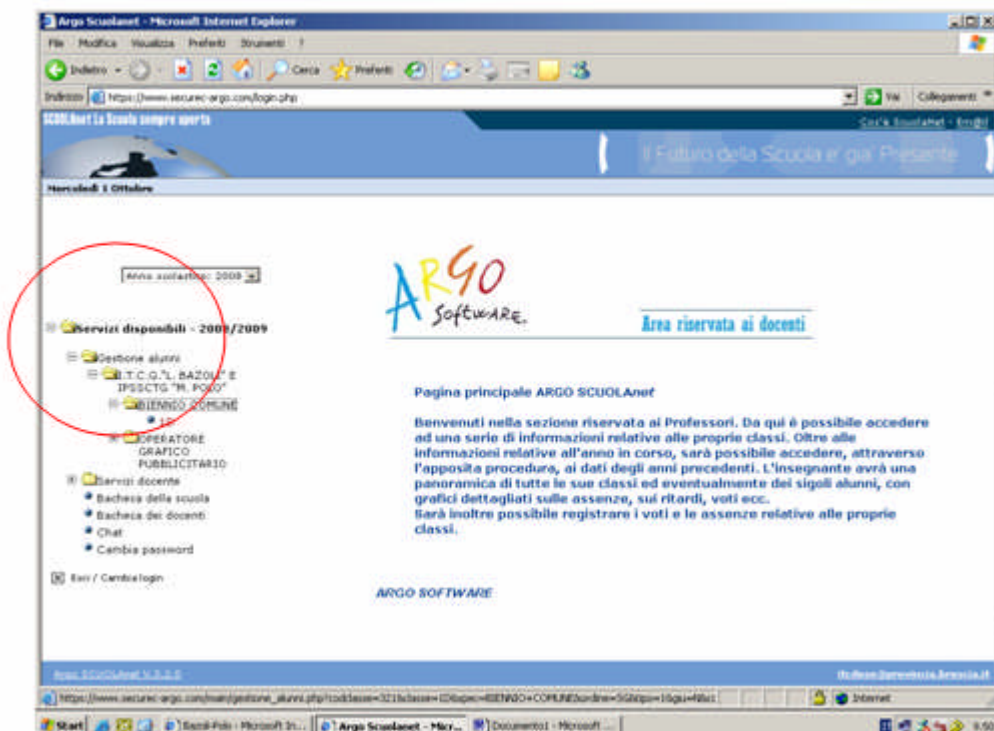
Argo Scuolanet - Microsoft Internet Explorer

File Modifica Visualizza Preferiti Strumenti ?

Indietro Cerca Preferiti

Indirizzo https://www.securec-argo.com/login.php Vai Collegamenti

SCUOLAnet La Scuola sempre aperta

Cos'è ScuolaNet - Em@il

Il Futuro della Scuola e' già Presente

Mercoledì 1 Ottobre

Anno scolastico: 2008

Servizi disponibili - 2008/2009

Gestione alunni

I.T.C.G."L. BAZOLI" E IPSSCTG "M. POLO"

BIENNIO COMUNE

1D

OPERATORE GRAFICO PUBBLICITARIO

Servizi docente

Bacheca della scuola

Bacheca dei docenti

Chat

Cambia password

Esci / Cambia login

ARGO Software

Area riservata ai docenti

Pagina principale ARGO SCUOLAnet

Benvenuti nella sezione riservata ai Professori. Da qui è possibile accedere ad una serie di informazioni relative alle proprie classi. Oltre alle informazioni relative all'anno in corso, sarà possibile accedere, attraverso l'apposita procedura, ai dati degli anni precedenti. L'insegnante avrà una panoramica di tutte le sue classi ed eventualmente dei sigoli alunni, con grafici dettagliati sulle assenze, sui ritardi, voti ecc.
Sarà inoltre possibile registrare i voti e le assenze relative alle proprie classi.

ARGO SOFTWARE

Argo SCUOLAnet V.3.0.0

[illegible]@provincia.brescia.it

https://www.securec-argo.com/main/gestione_alunni.php?codclasse=321&classe=1D&spec=BIENNIO+COMUNE&ordine=5&idsp=1&gui=N&s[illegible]

Internet

Start Bazoli-Polo - Microsoft In... Argo Scuolanet - Micr... Documento1 - Microsoft ... 9.50